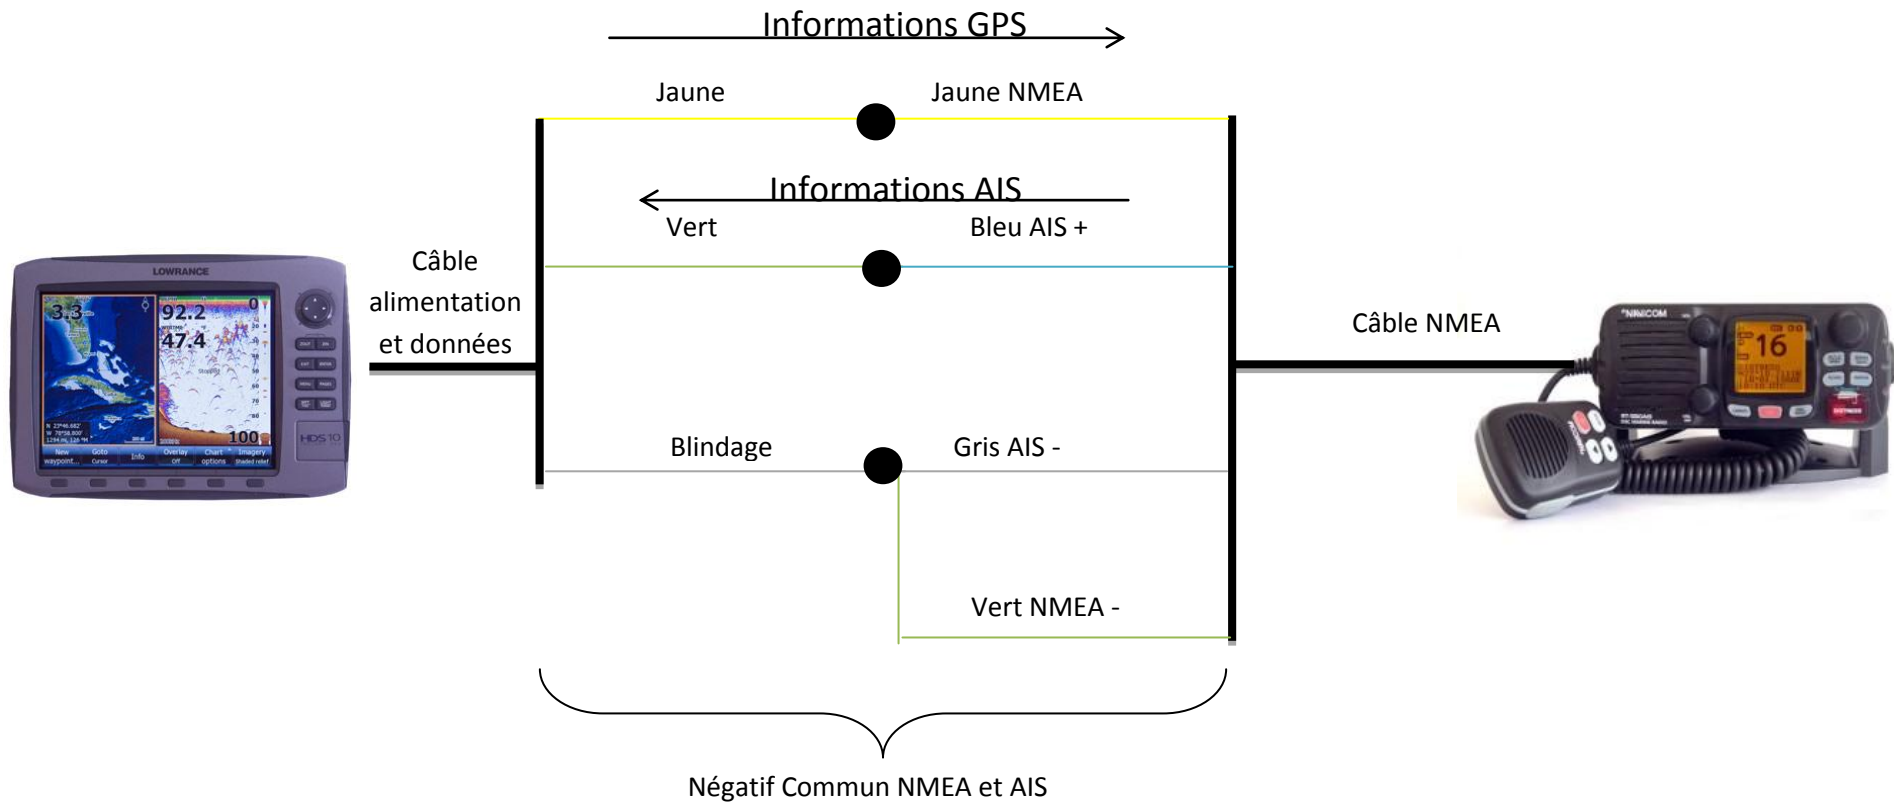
Informations GPS

Jaune

Jaune NMEA

Informations AIS

Vert

Bleu AIS +

Câble alimentation et données

Câble NMEA

LOWRANCE

3.3

92.2

47.4

0

100

HDS 10

NAVICOM

16

Blindage

Gris AIS -

Vert NMEA -

Négatif Commun NMEA et AIS